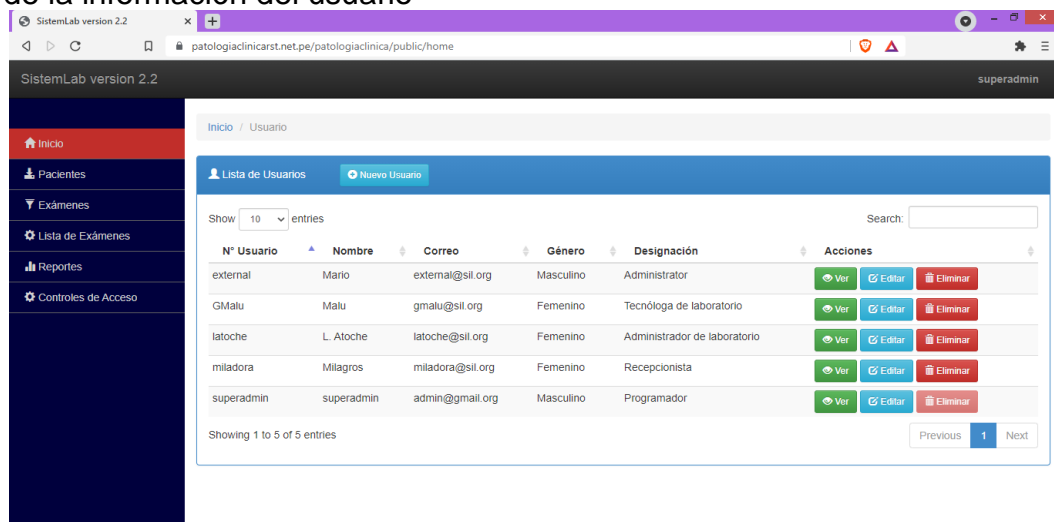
de la información del usuario

SistemLab version 2.2

patologiaclinicarst.net.pe/patologiaclinica/public/home

SistemLab version 2.2

superadmin

Inicio
Pacientes
Exámenes
Lista de Exámenes
Reportes
Controles de Acceso

Inicio / Usuario

Lista de Usuarios
Nuevo Usuario

Show 10 entries

Search:

| N° Usuario | Nombre | Correo | Género | Designación | Acciones |
|---|---|---|---|---|---|
| external | Mario | external@sil.org | Masculino | Administrator | Ver Editar Eliminar |
| GMalu | Malu | gmalu@sil.org | Femenino | Tecnóloga de laboratorio | Ver Editar Eliminar |
| latoche | L. Atoche | latoche@sil.org | Femenino | Administrador de laboratorio | Ver Editar Eliminar |
| miladora | Milagros | miladora@sil.org | Femenino | Recepcionista | Ver Editar Eliminar |
| superadmin | superadmin | admin@gmail.org | Masculino | Programador | Ver Editar Eliminar |

Showing 1 to 5 of 5 entries

Previous 1 Next